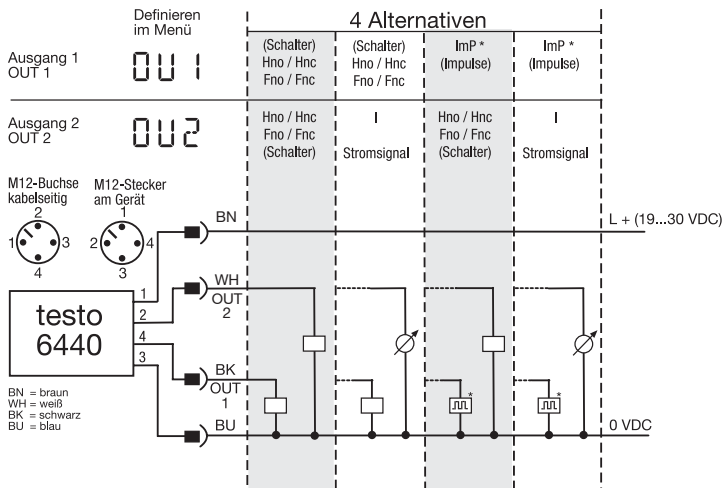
Definieren im Menü

4 Alternativen

Ausgang 1
OUT 1

OU1

| (Schalter) Hno / Hnc Fno / Fnc | (Schalter) Hno / Hnc Fno / Fnc | ImP * (Impulse) | ImP * (Impulse) |
|---|---|---|---|
| Hno / Hnc Fno / Fnc (Schalter) | I Stromsignal | Hno / Hnc Fno / Fnc (Schalter) | I Stromsignal |

Ausgang 2
OUT 2

OU2

M12-Buchse kabelseitig

M12-Stecker am Gerät

2
1 3
4

1
2 4
3

BN

L + (19...30 VDC)

testo
6440

1
2
4
3

WH
OUT
2

BK
OUT
1

BU

0 VDC

BN = braun
WH = weiß
BK = schwarz
BU = blau

*
*